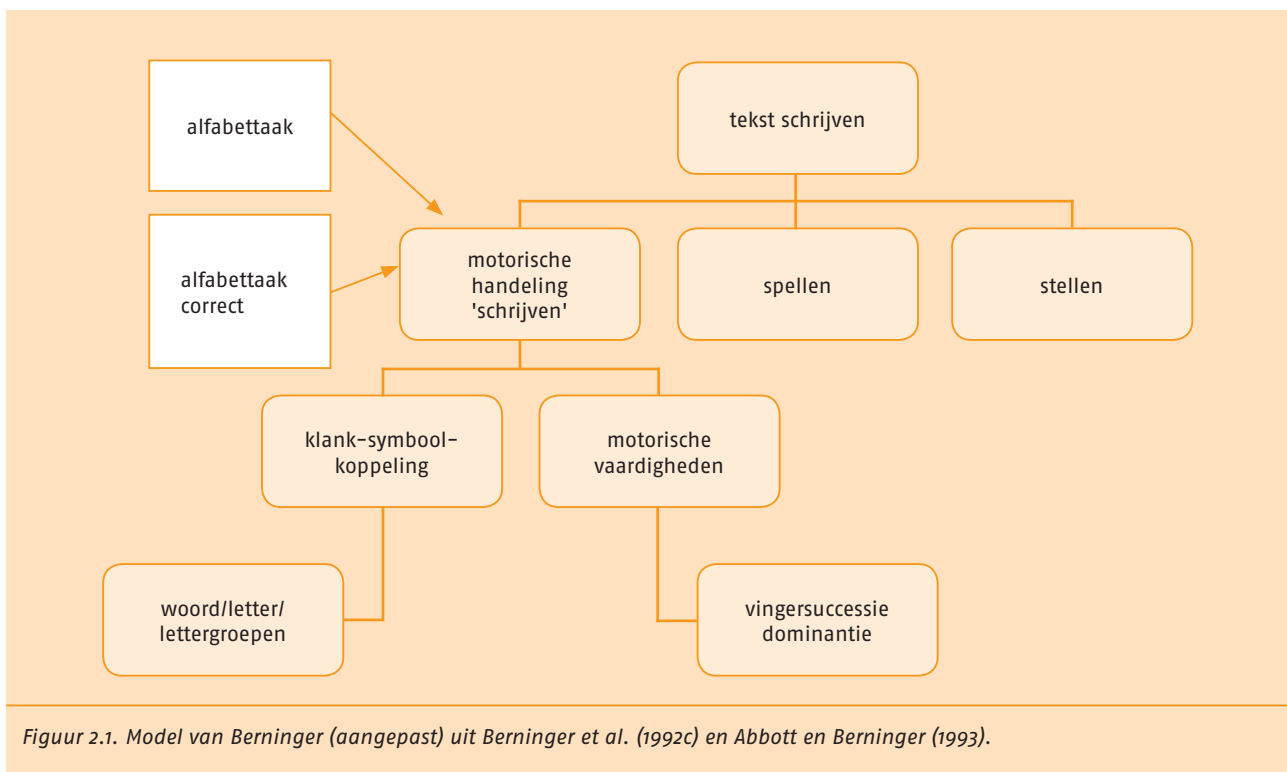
alfabettaak

alfabettaak correct

tekst schrijven

motorische handeling 'schrijven'

spellen

stellen

klank-symbool-koppeling

motorische vaardigheden

woord/letter/ lettergroepen

vingersuccessie dominantie

Figuur 2.1. Model van Berninger (aangepast) uit Berninger et al. (1992c) en Abbott en Berninger (1993).